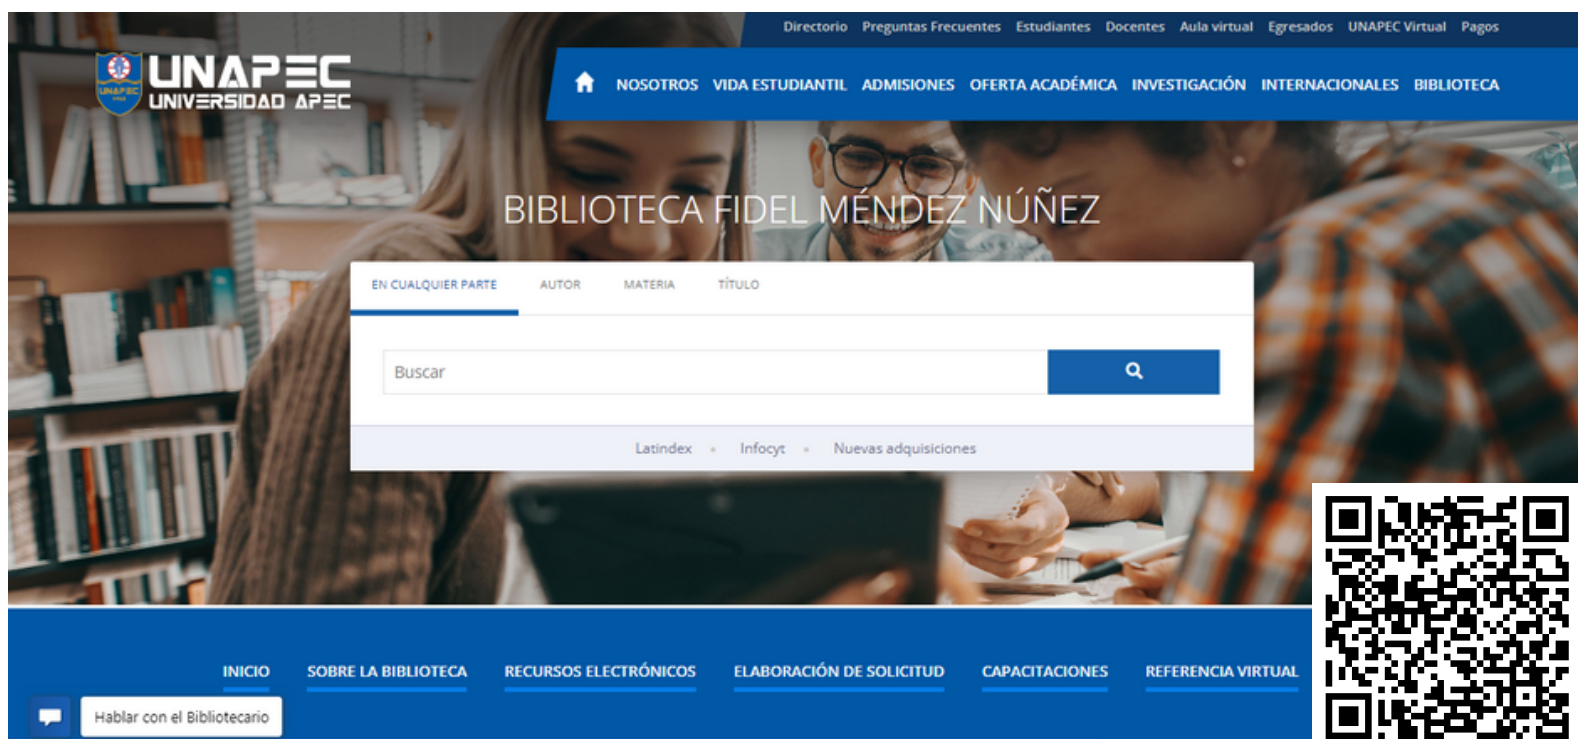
Directorio Preguntas Frecuentes Estudiantes Docentes Aula virtual Egresados UNAPEC Virtual Pagos

UNAPEC UNIVERSIDAD APEC

NOSOTROS VIDA ESTUDIANTIL ADMISIONES OFERTA ACADÉMICA INVESTIGACIÓN INTERNACIONALES BIBLIOTECA

BIBLIOTECA FIDEL MÉNDEZ NÚÑEZ

EN CUALQUIER PARTE AUTOR MATERIA TÍTULO

Buscar

Latindex • Infocyt • Nuevas adquisiciones

INICIO SOBRE LA BIBLIOTECA RECURSOS ELECTRÓNICOS ELABORACIÓN DE SOLICITUD CAPACITACIONES REFERENCIA VIRTUAL

Hablar con el Bibliotecario